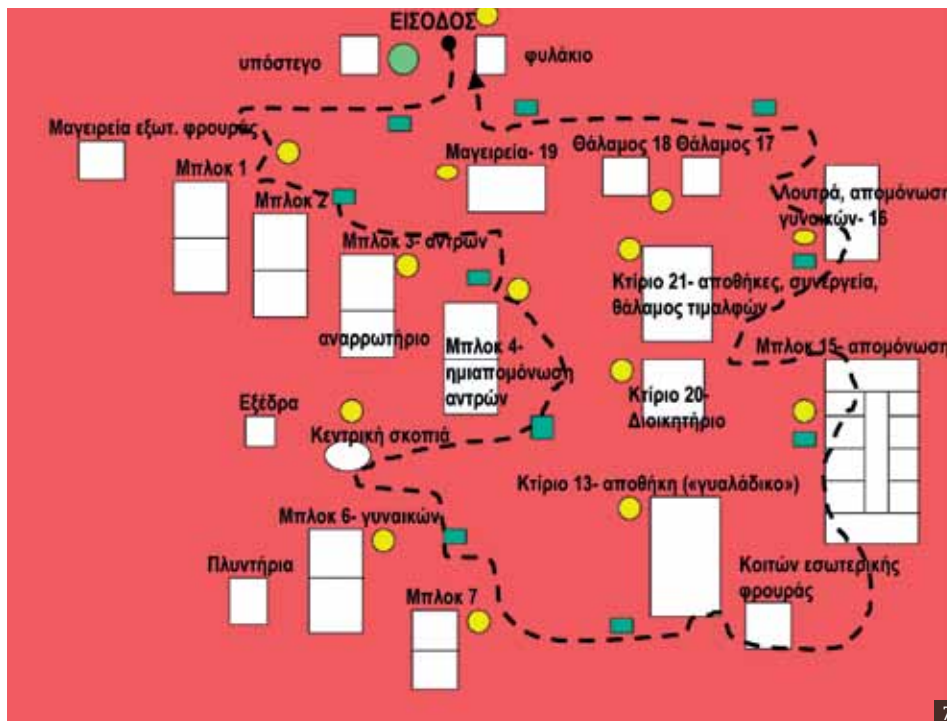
ΕΙΣΟΔΟΣ

υπόστεγο

φυλάκιο

Μαγειρεία εξωτ. φρουράς

Μπλοκ 1

Μπλοκ 2

Μαγειρεία- 19

Θάλαμος 18

Θάλαμος 17

Λουτρά, απομόνωση γυναικών- 16

Μπλοκ 3- αντρών

Κτίριο 21- αποθήκες, συνεργεία, θάλαμος τιμαλφών

αναρρωτήριο

Μπλοκ 4- ημιαπομόνωση αντρών

Μπλοκ 15- απομόνωση

Εξέδρα

Κτίριο 20- Διοικητήριο

Κεντρική σκοπιά

Κτίριο 13- αποθήκη («γυαλάδικο»)

Μπλοκ 6- γυναικών

Πλυντήρια

Μπλοκ 7

Κοιτών εσωτερικής φρουράς